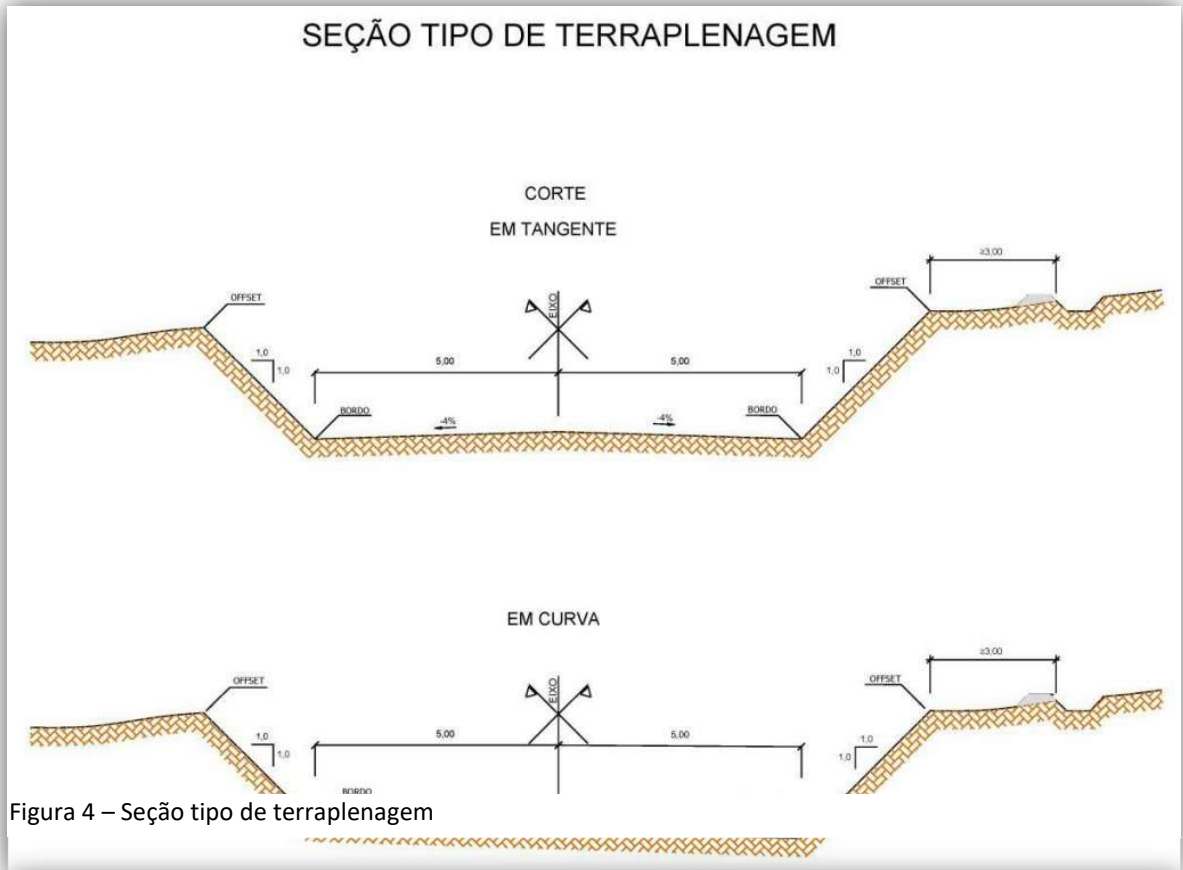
SEÇÃO TIPO DE TERRAPLENAGEM

CORTE

EM TANGENTE

OFFSET

EIXO

≥3,00

OFFSET

1,0
1,0

5,00

5,00

1,0
1,0

BORDO

-4%

-4%

BORDO

EM CURVA

OFFSET

EIXO

≥3,00

OFFSET

1,0
1,0

5,00

5,00

1,0
1,0

BORDO

Figura 4 – Seção tipo de terraplenagem